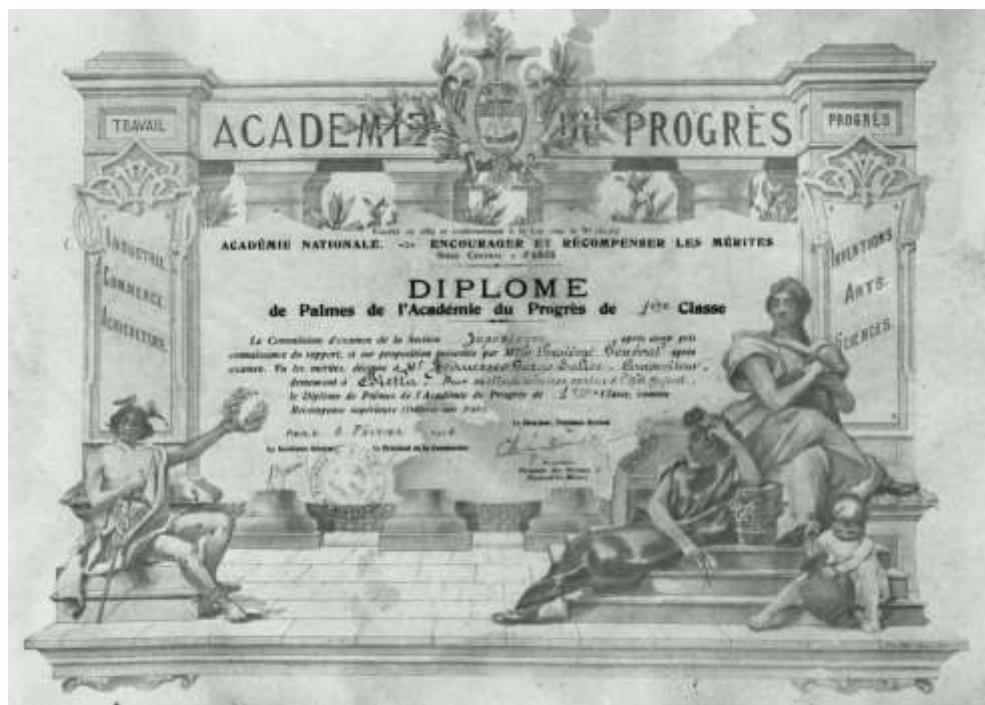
TRAVAIL

ACADEMIE DU PROGRÈS

PROGRÈS

INDUSTRIE

COMMERCE

AGRICULTURE

INVENTIONS

ARTS

SCIENCES

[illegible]

ACADÉMIE NATIONALE -> ENCOURAGER ET RÉCOMPENSER LES MÉRITES

Siège Central : PARIS

DIPLOME

de Palmes de l'Académie du Progrès de 1ère Classe

La Commission d'examen de la Section Supérieure après avoir pris connaissance du rapport, et sur proposition présentée par M. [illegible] Général après examen. Vu les mérites, décerne à M. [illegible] demeurant à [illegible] Pour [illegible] le Diplôme de Palmes de l'Académie du Progrès de 1ère Classe, comme Récompense supérieure (Palmes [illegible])

Paris, le 6 Février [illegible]

Le Secrétaire Général

Le Président de la Commission

Le Directeur, Président Général

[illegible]